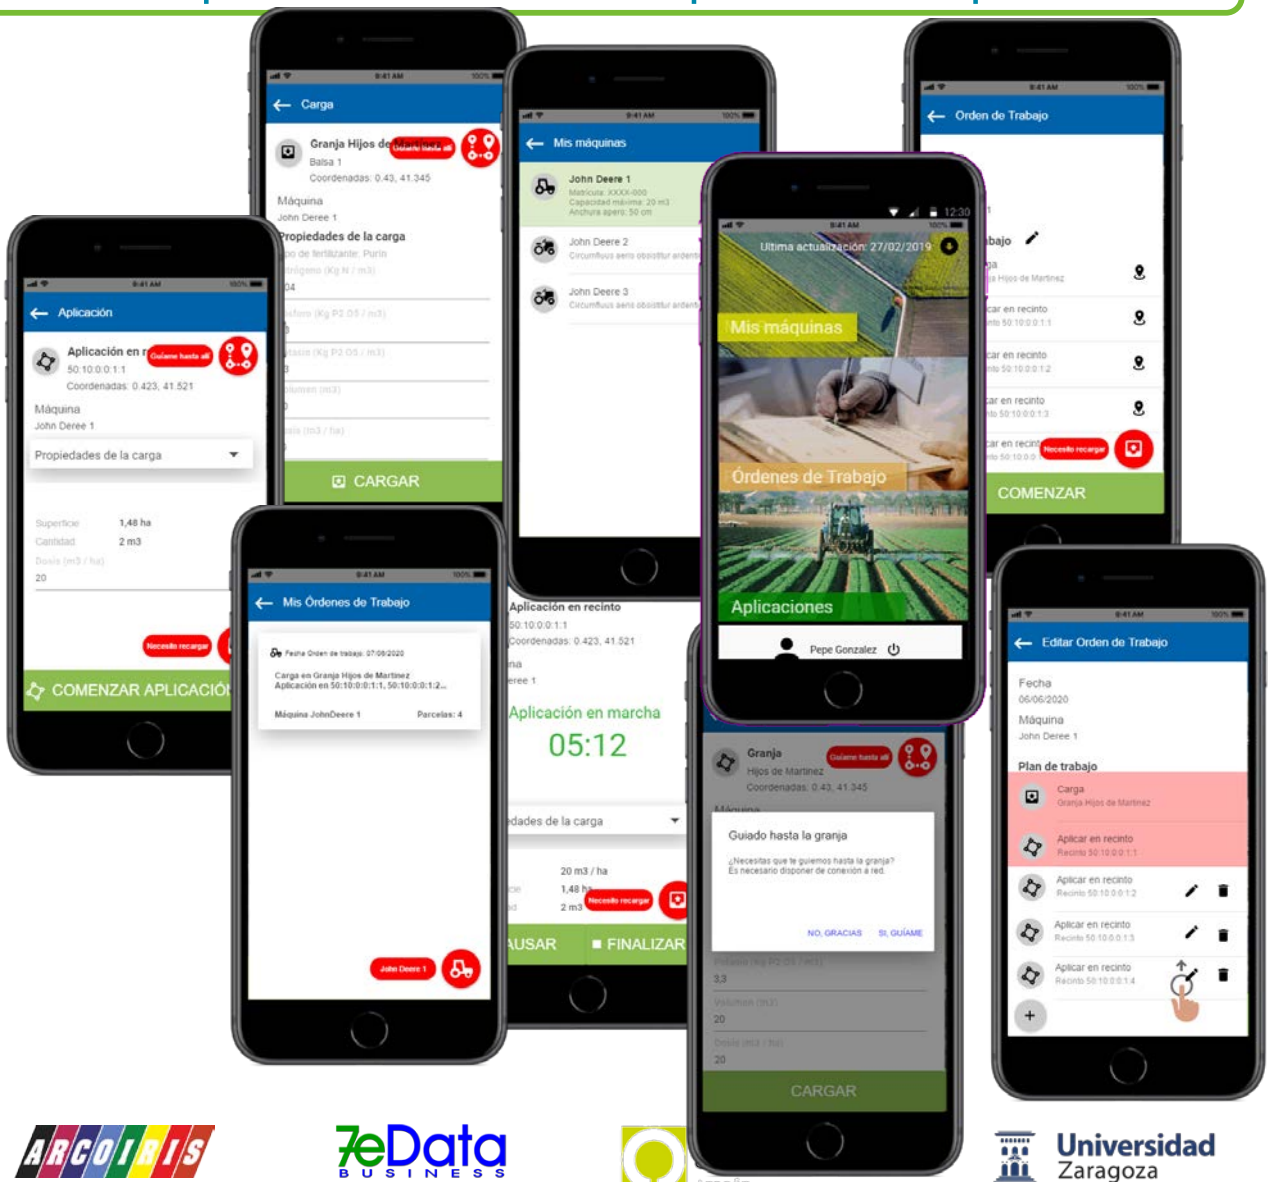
9:41 AM 100%
Carga
Granja Hijos de Martinez
Balsa 1
Coordenadas: 0.43, 41.345
Máquina
John Deere 1
Propiedades de la carga
Tipo de fertilizante: Purín
Nitrógeno (Kg N / m3)
4
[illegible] (Kg P2 O5 / m3)
3
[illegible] (Kg P2 O5 / m3)
3
Volumen (m3)
0
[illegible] (m3 / ha)
CARGAR

9:41 AM 100%
Mis máquinas
John Deere 1
Matrícula: XXXX-000
Capacidad máxima: 20 m3
Anchura apero: 50 cm
John Deere 2
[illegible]
John Deere 3
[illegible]

9:41 AM 100%
Orden de Trabajo
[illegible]abajo
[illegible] Hijos de Martinez
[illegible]car en recinto
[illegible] 50:10:0:0:1:1
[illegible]car en recinto
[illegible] 50:10:0:0:1:2
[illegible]car en recinto
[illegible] 50:10:0:0:1:3
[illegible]car en recinto
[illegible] 50:10:0:0
Necesito recargar
COMENZAR

12:30
Ultima actualización: 27/02/2019
Mis máquinas
Órdenes de Trabajo
Aplicaciones
Pepe Gonzalez

9:41 AM 100%
Aplicación
Aplicación en r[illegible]
Guíame hasta allí
50:10:0:0:1:1
Coordenadas: 0.423, 41.521
Máquina
John Deree 1
Propiedades de la carga
Superficie 1,48 ha
Cantidad 2 m3
Dosis (m3 / ha)
20
Necesito recargar
COMENZAR APLICACIÓ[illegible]

9:41 AM 100%
Mis Órdenes de Trabajo
Fecha Orden de trabajo: 07/06/2020
Carga en Granja Hijos de Martinez
Aplicación en 50:10:0:0:1:1, 50:10:0:0:1:2...
Máquina JohnDeere 1
Parcelas: 4
John Deere 1

Aplicación en recinto
50:10:0:0:1:1
Coordenadas: 0.423, 41.521
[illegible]na
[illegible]eree 1
Aplicación en marcha
05:12
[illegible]dades de la carga
20 m3 / ha
1,48 h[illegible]
2 m3
Necesito recargar
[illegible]AUSAR
FINALIZAR

Granja
Hijos de Martinez
Coordenadas: 0.43, 41.345
Guíame hasta allí
Máquina
Guiado hasta la granja
¿Necesitas que te guiemos hasta la granja?
Es necesario disponer de conexión a red.
NO, GRACIAS
SI, GUÍAME
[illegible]
3,3
Volumen (m3)
20
Dosis (m3 / ha)
20
CARGAR

9:41 AM 100%
Editar Orden de Trabajo
Fecha
06/06/2020
Máquina
John Deere 1
Plan de trabajo
Carga
Granja Hijos de Martinez
Aplicar en recinto
Recinto 50:10:0:0:1:1
Aplicar en recinto
Recinto 50:10:0:0:1:2
Aplicar en recinto
Recinto 50:10:0:0:1:3
Aplicar en recinto
Recinto 50:10:0:0:1:4

ARCOIRIS
7eData BUSINESS
Universidad Zaragoza